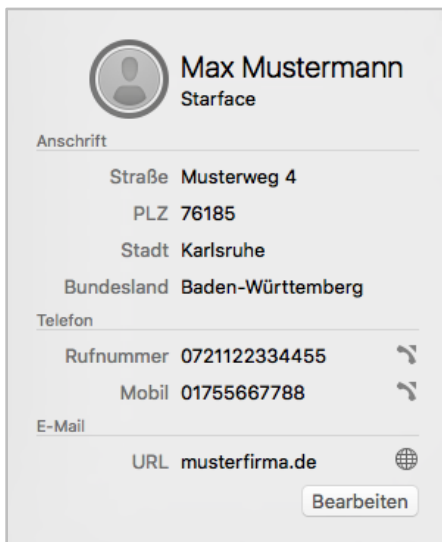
Max Mustermann
Starface

Anschrift

Straße Musterweg 4

PLZ 76185

Stadt Karlsruhe

Bundesland Baden-Württemberg

Telefon

Rufnummer 0721122334455

Mobil 01755667788

E-Mail

URL musterfirma.de

Bearbeiten